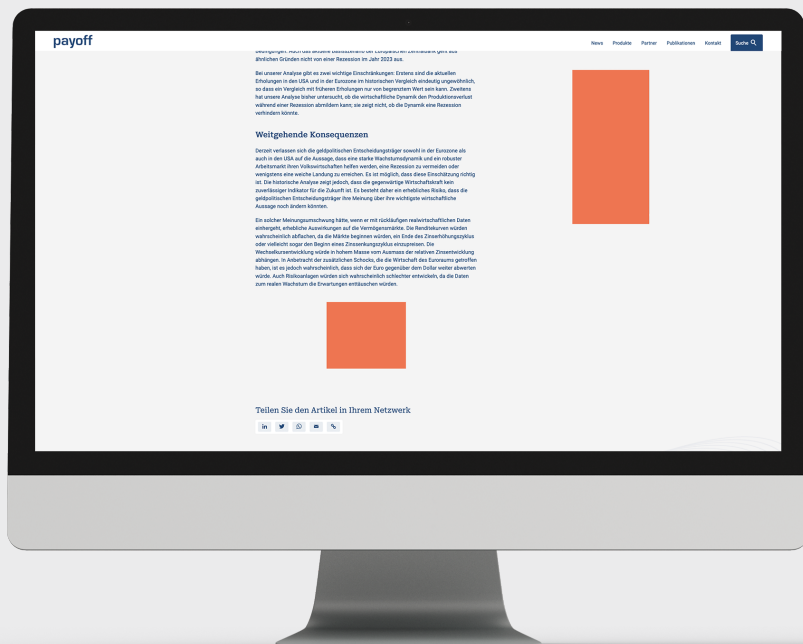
payoff

News Produkte Partner Publikationen Kontakt Suche

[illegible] ähnlichen Gründen nicht von einer Rezession im Jahr 2023 aus.

Bei unserer Analyse gibt es zwei wichtige Einschränkungen: Erstens sind die aktuellen Erholungen in den USA und in der Eurozone im historischen Vergleich eindeutig ungewöhnlich, so dass ein Vergleich mit früheren Erholungen nur von begrenztem Wert sein kann. Zweitens hat unsere Analyse bisher untersucht, ob die wirtschaftliche Dynamik den Produktionsverlust während einer Rezession abmildern kann; sie zeigt nicht, ob die Dynamik eine Rezession verhindern könnte.

Weitgehende Konsequenzen

Derzeit verlassen sich die geldpolitischen Entscheidungsträger sowohl in der Eurozone als auch in den USA auf die Aussage, dass eine starke Wachstumsdynamik und ein robuster Arbeitsmarkt ihren Volkswirtschaften helfen werden, eine Rezession zu vermeiden oder wenigstens eine weiche Landung zu erreichen. Es ist möglich, dass diese Einschätzung richtig ist. Die historische Analyse zeigt jedoch, dass die gegenwärtige Wirtschaftskraft kein zuverlässiger Indikator für die Zukunft ist. Es besteht daher ein erhebliches Risiko, dass die geldpolitischen Entscheidungsträger ihre Meinung über ihre wichtigste wirtschaftliche Aussage noch ändern könnten.

Ein solcher Meinungsumschwung hätte, wenn er mit rückläufigen realwirtschaftlichen Daten einhergeht, erhebliche Auswirkungen auf die Vermögensmärkte. Die Renditekurven würden wahrscheinlich abflachen, da die Märkte beginnen würden, ein Ende des Zinserhöhungszyklus oder vielleicht sogar den Beginn eines Zinssenkungszyklus einzupreisen. Die Wechselkursentwicklung würde in hohem Masse vom Ausmass der relativen Zinsentwicklung abhängen. In Anbetracht der zusätzlichen Schocks, die die Wirtschaft des Euroraums getroffen haben, ist es jedoch wahrscheinlich, dass sich der Euro gegenüber dem Dollar weiter abwerten würde. Auch Risikoanlagen würden sich wahrscheinlich schlechter entwickeln, da die Daten zum realen Wachstum die Erwartungen enttäuschen würden.

Teilen Sie den Artikel in Ihrem Netzwerk

in